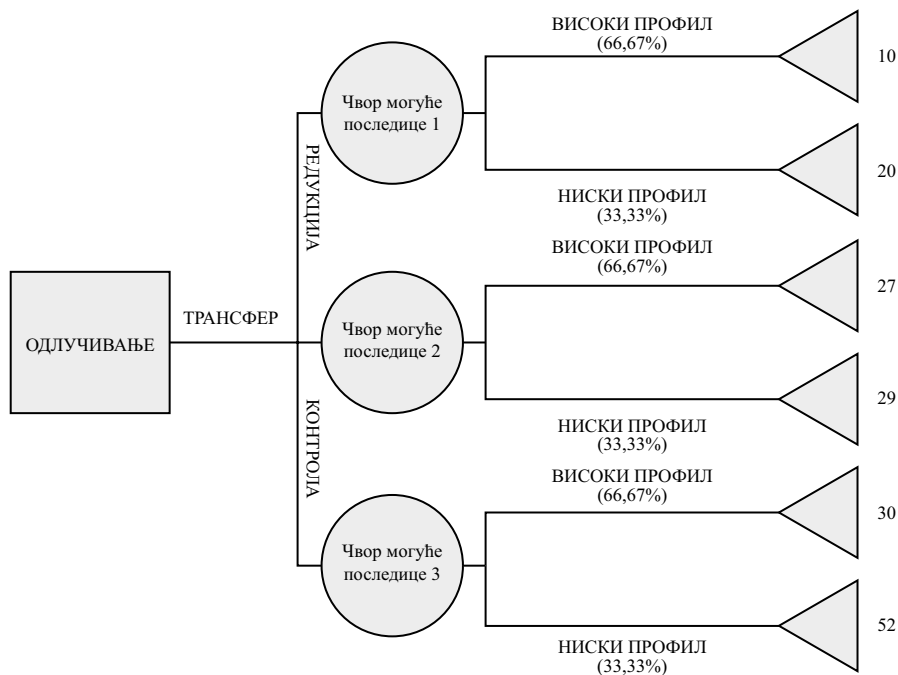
ОДЛУЧИВАЊЕ

ТРАНСФЕР

РЕДУКЦИЈА

КОНТРОЛА

Чвор могуће последице 1

ВИСОКИ ПРОФИЛ (66,67%)

10

НИСКИ ПРОФИЛ (33,33%)

20

Чвор могуће последице 2

ВИСОКИ ПРОФИЛ (66,67%)

27

НИСКИ ПРОФИЛ (33,33%)

29

Чвор могуће последице 3

ВИСОКИ ПРОФИЛ (66,67%)

30

НИСКИ ПРОФИЛ (33,33%)

52